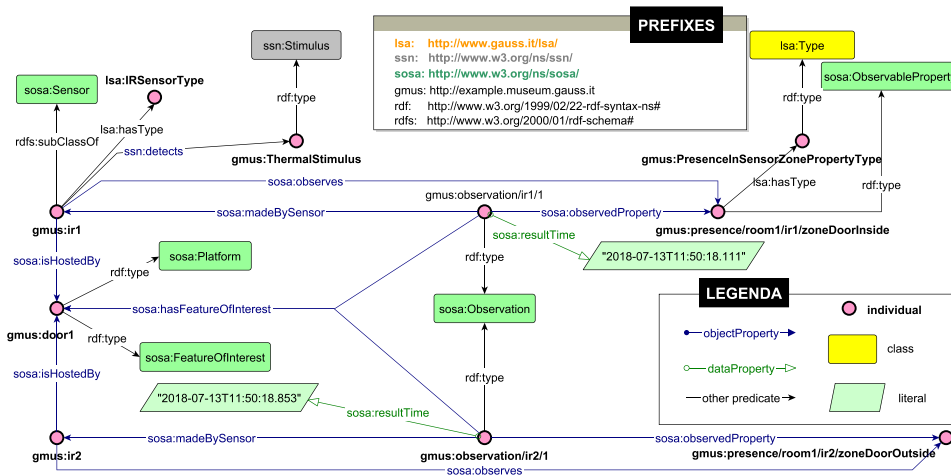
PREFIXES

lsa: http://www.gauss.it/lsa/
ssn: http://www.w3.org/ns/ssn/
sosa: http://www.w3.org/ns/sosa/
gmus: http://example.museum.gauss.it
rdf: http://www.w3.org/1999/02/22-rdf-syntax-ns#
rdfs: http://www.w3.org/2000/01/rdf-schema#

ssn:Stimulus
lsa:Type
sosa:ObservableProperty
sosa:Sensor
lsa:IRSensorType
rdf:type
rdf:type
rdfs:subClassOf
lsa:hasType
ssn:detects
gmus:ThermalStimulus
gmus:PresenceInSensorZonePropertyType
lsa:hasType
rdf:type
sosa:observes
gmus:observation/ir1/1
gmus:ir1
sosa:madeBySensor
sosa:observedProperty
gmus:presence/room1/ir1/zoneDoorInside
sosa:resultTime
sosa:isHostedBy
sosa:Platform
rdf:type
rdf:type
"2018-07-13T11:50:18.111"
sosa:hasFeatureOfInterest
gmus:door1
sosa:Observation
rdf:type
sosa:FeatureOfInterest
sosa:isHostedBy
rdf:type
"2018-07-13T11:50:18.853"
sosa:resultTime
gmus:ir2
sosa:madeBySensor
gmus:observation/ir2/1
sosa:observedProperty
gmus:presence/room1/ir2/zoneDoorOutside
sosa:observes

LEGENDA
individual
objectProperty
class
dataProperty
other predicate
literal